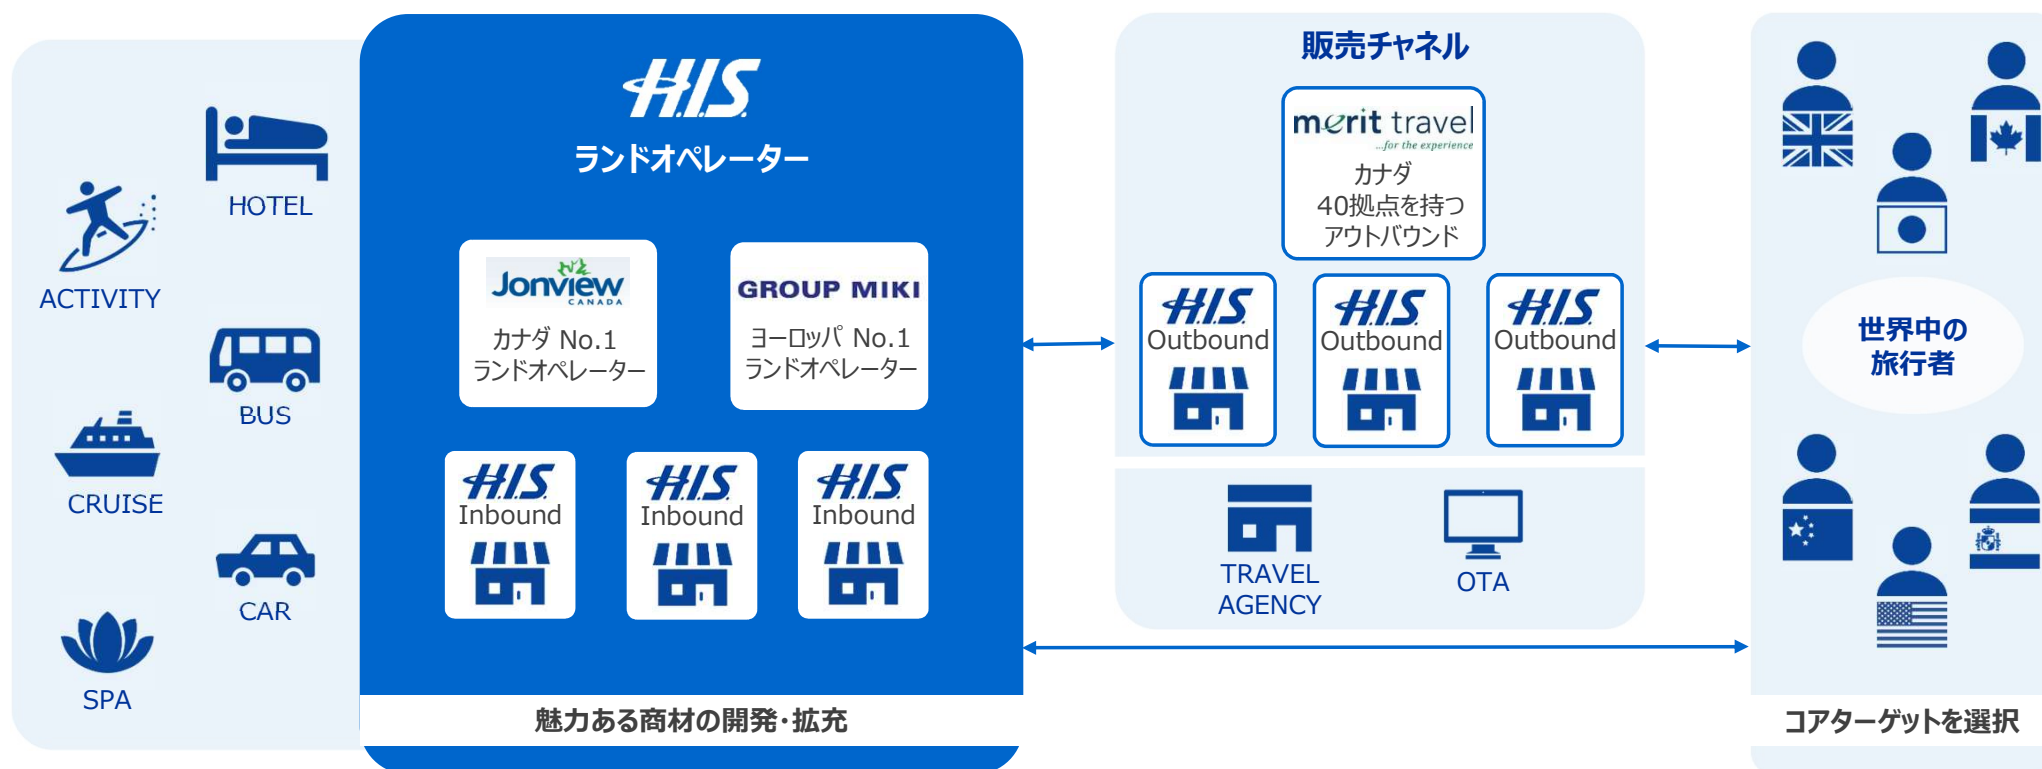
HOTEL

ACTIVITY

BUS

CRUISE

CAR

SPA

H.I.S.
ランドオペレーター

Jonview CANADA
カナダ No.1
ランドオペレーター

GROUP MIKI
ヨーロッパ No.1
ランドオペレーター

H.I.S. Inbound

H.I.S. Inbound

H.I.S. Inbound

魅力ある商材の開発・拡充

販売チャネル

merit travel
...for the experience
カナダ
40拠点を持つ
アウトバウンド

H.I.S. Outbound

H.I.S. Outbound

H.I.S. Outbound

TRAVEL AGENCY

OTA

世界中の
旅行者

コアターゲットを選択